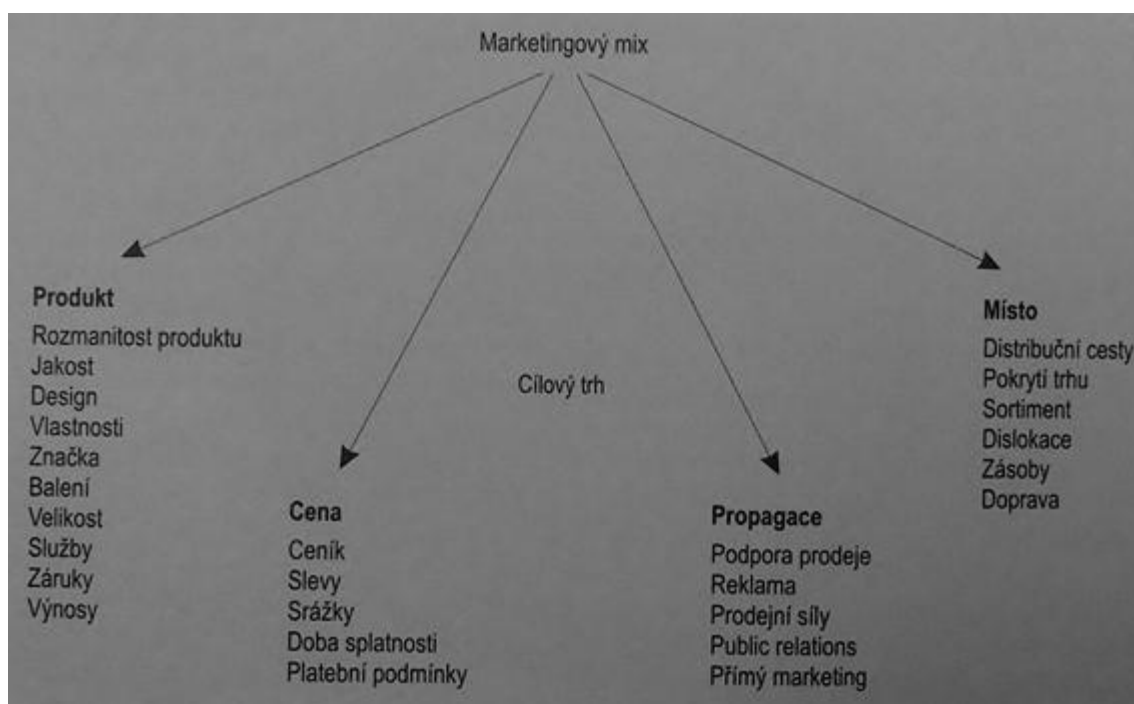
Marketingový mix

Produkt
Rozmanitost produktu
Jakost
Design
Vlastnosti
Značka
Balení
Velikost
Služby
Záruky
Výnosy

Cílový trh

Cena
Ceník
Slevy
Srážky
Doba splatnosti
Platební podmínky

Propagace
Podpora prodeje
Reklama
Prodejní síly
Public relations
Přímý marketing

Místo
Distribuční cesty
Pokrytí trhu
Sortiment
Dislokace
Zásoby
Doprava